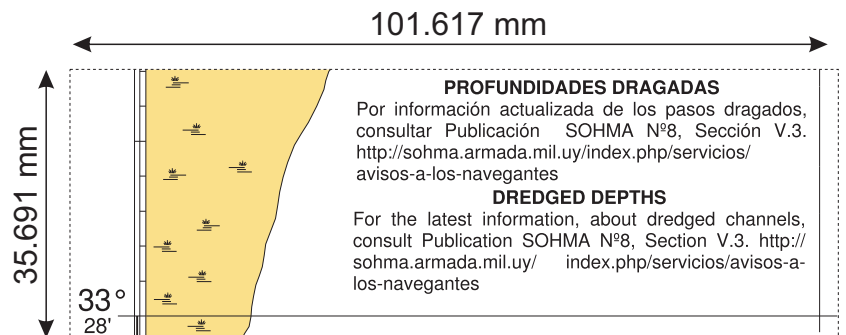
101.617 mm

35.691 mm

PROFUNDIDADES DRAGADAS
Por información actualizada de los pasos dragados, consultar Publicación SOHMA Nº8, Sección V.3. http://sohma.armada.mil.uy/index.php/servicios/avisos-a-los-navegantes

DREDGED DEPTHS
For the latest information, about dredged channels, consult Publication SOHMA Nº8, Section V.3. http://sohma.armada.mil.uy/ index.php/servicios/avisos-a-los-navegantes

33°
28'